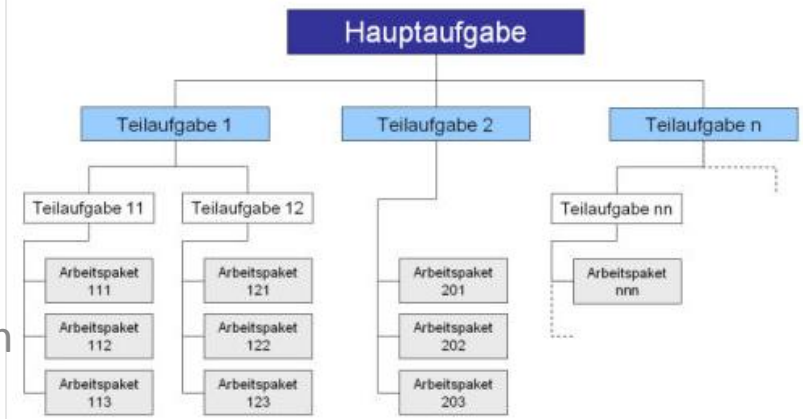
Hauptaufgabe

Teilaufgabe 1

Teilaufgabe 2

Teilaufgabe n

Teilaufgabe 11

Teilaufgabe 12

Teilaufgabe nn

Arbeitspaket 111

Arbeitspaket 112

Arbeitspaket 113

Arbeitspaket 121

Arbeitspaket 122

Arbeitspaket 123

Arbeitspaket 201

Arbeitspaket 202

Arbeitspaket 203

Arbeitspaket nnn

n